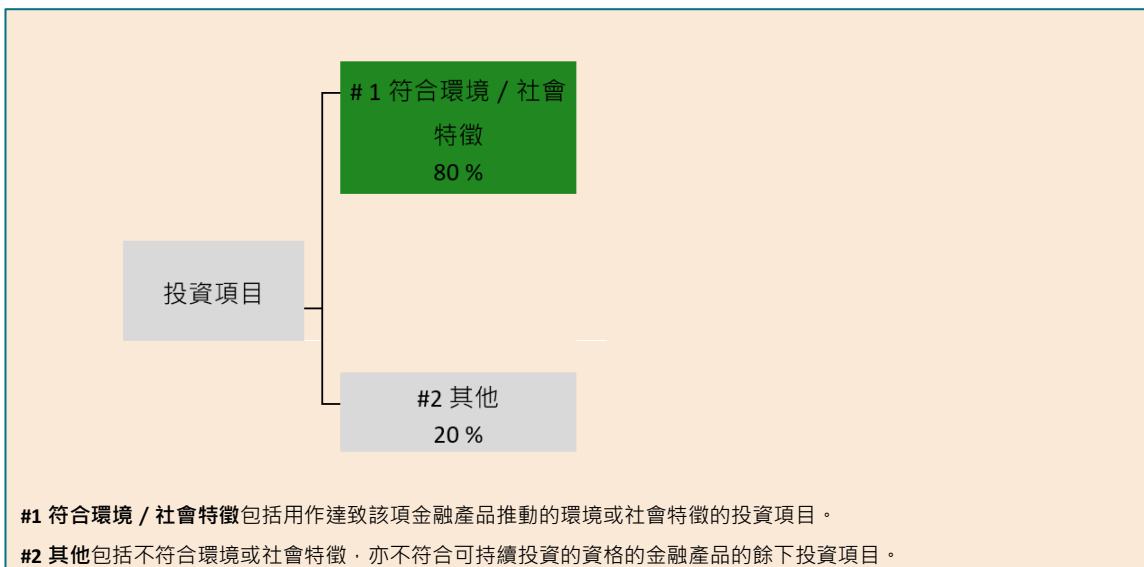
# 1 符合環境 / 社會特徵
80 %

投資項目

#2 其他
20 %

**#1 符合環境 / 社會特徵**包括用作達致該項金融產品推動的環境或社會特徵的投資項目。

**#2 其他**包括不符合環境或社會特徵，亦不符合可持續投資的資格的金融產品的餘下投資項目。